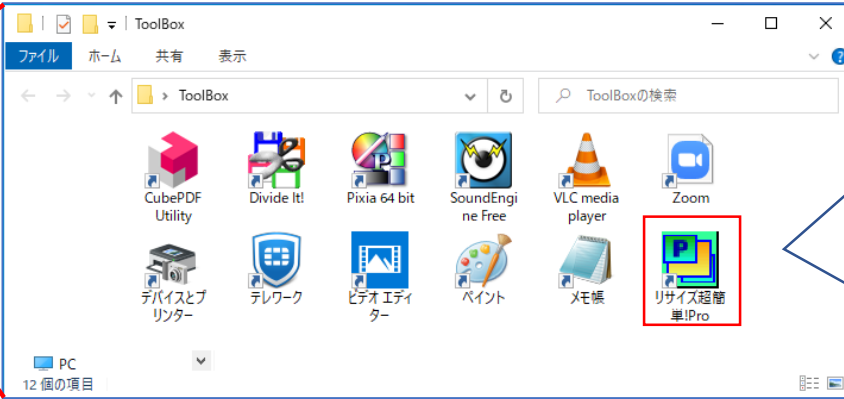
ToolBox

ファイル　ホーム　共有　表示

ToolBox

ToolBoxの検索

CubePDF Utility

Divide It!

Pixia 64 bit

SoundEngine Free

VLC media player

Zoom

デバイスとプリンター

テレワーク

ビデオ エディター

ペイント

メモ帳

リサイズ超簡単!Pro

PC

12 個の項目